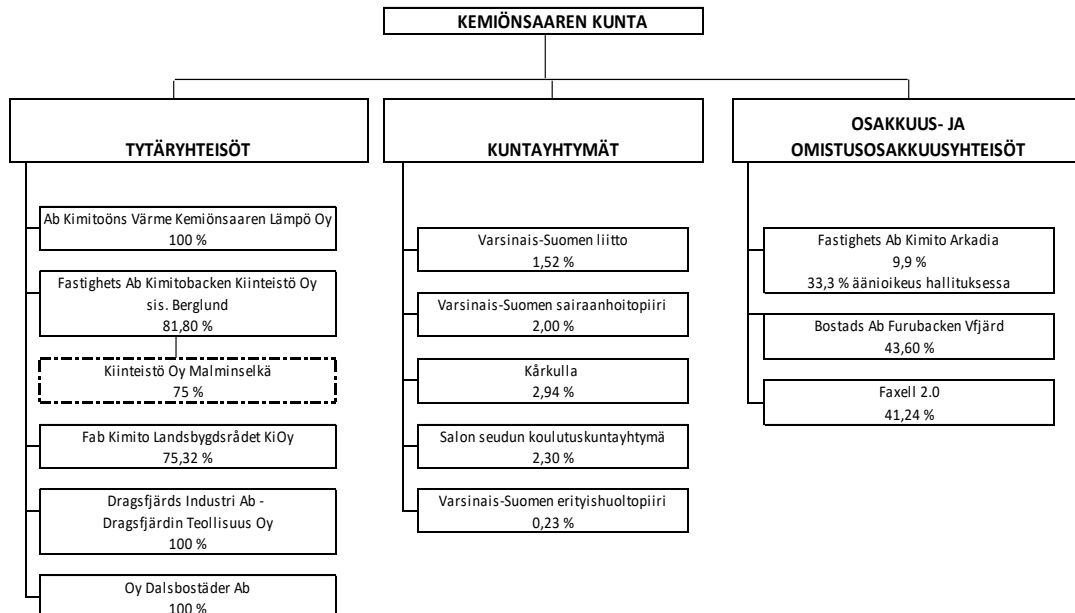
KEMIÖNSAAREN KUNTA

TYTÄRYHTEISÖT

Ab Kimitoöns Värme Kemiönsaaren Lämpö Oy
100 %

Fastighets Ab Kimitobacken Kiinteistö Oy sis. Berglund
81,80 %

Kiinteistö Oy Malminselkä
75 %

Fab Kimito Landsbygdsrådet KiOy
75,32 %

Dragsfjärds Industri Ab - Dragsfjärdin Teollisuus Oy
100 %

Oy Dalsbostäder Ab
100 %

KUNTAYHTYMÄT

Varsinais-Suomen liitto
1,52 %

Varsinais-Suomen sairaanhoitopiiri
2,00 %

Kårkulla
2,94 %

Salon seudun koulutuskuntayhtymä
2,30 %

Varsinais-Suomen erityishuoltopiiri
0,23 %

OSAKKUUS- JA OMISTUSOSAKKUUSYHTEISÖT

Fastighets Ab Kimito Arkadia
9,9 %
33,3 % äänioikeus hallituksessa

Bostads Ab Furubacken Vfjärd
43,60 %

Faxell 2.0
41,24 %